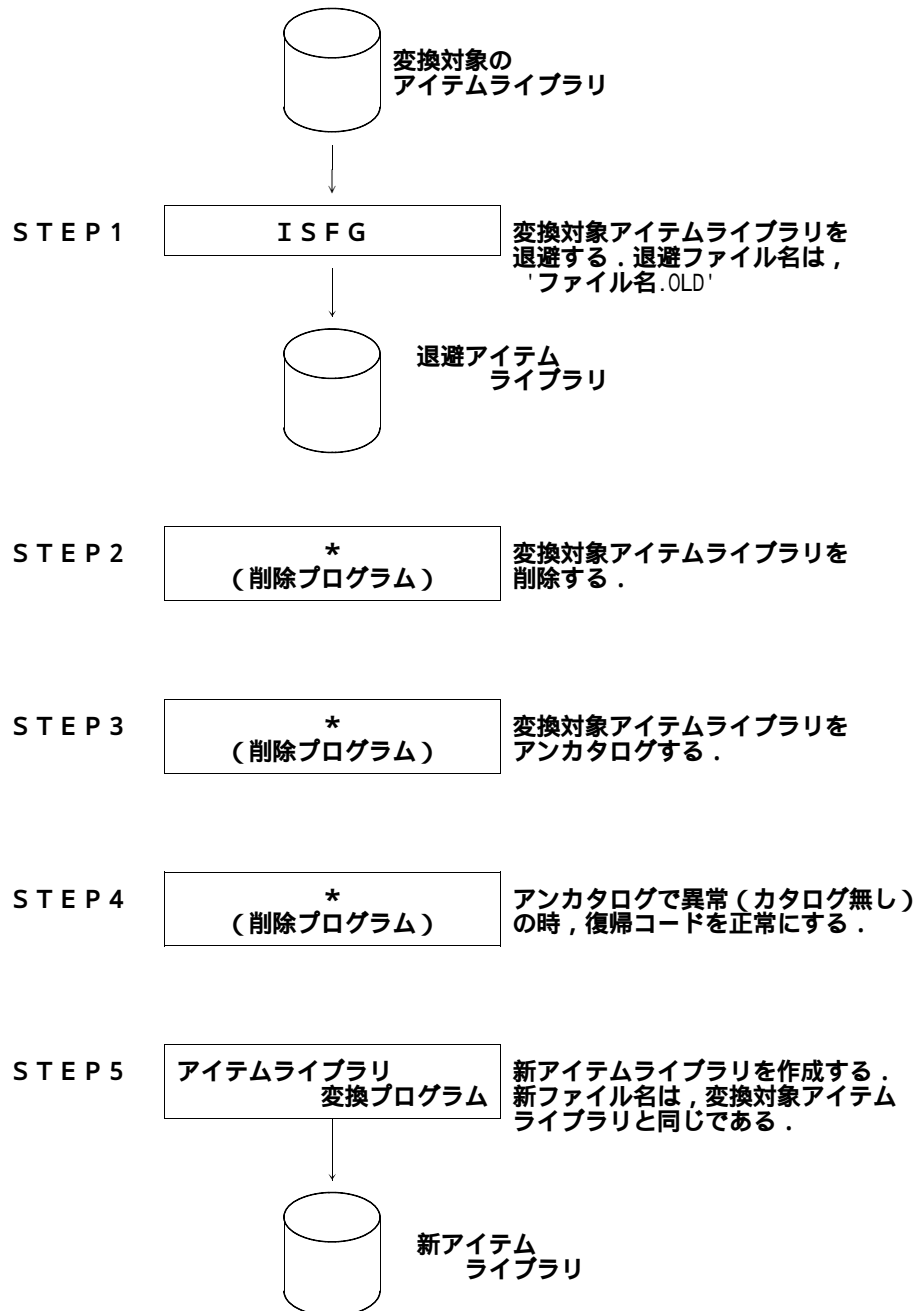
変換対象の
アイテムライブラリ

ＳＴＥＰ１

ＩＳＦＧ

変換対象アイテムライブラリを退避する．退避ファイル名は，'ファイル名.OLD'

退避アイテム
ライブラリ

ＳＴＥＰ２

＊
（削除プログラム）

変換対象アイテムライブラリを削除する．

ＳＴＥＰ３

＊
（削除プログラム）

変換対象アイテムライブラリをアンカタログする．

ＳＴＥＰ４

＊
（削除プログラム）

アンカタログで異常（カタログ無し）の時，復帰コードを正常にする．

ＳＴＥＰ５

アイテムライブラリ
変換プログラム

新アイテムライブラリを作成する．新ファイル名は，変換対象アイテムライブラリと同じである．

新アイテム
ライブラリ